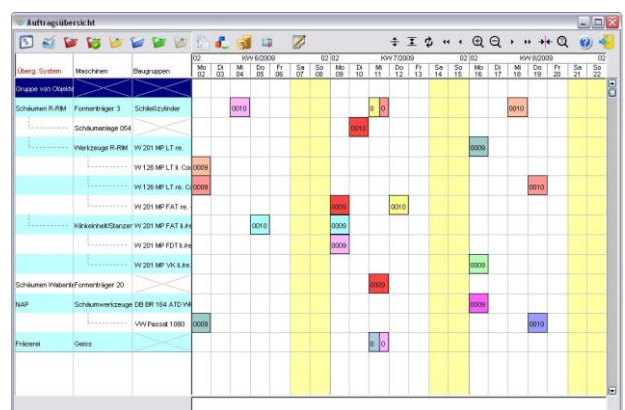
Auftragsübersicht

| Überg. System | Maschinen | Baugruppen |
|---|---|---|
| Gruppe von Objekte | | |
| Schäumen R-RIM | Formenträger 3 | Schließzylinder |
| | Schäumanlage 054 | |
| | Werkzeuge R-RIM | W 201 MP LT re. |
| | | W 126 MP LT li. Co |
| | | W 126 MP LT re. Co |
| | | W 201 MP FAT re. |
| | Klinkeinheit/Stanzer | W 201 MP FAT li.link |
| | | W 201 MP FDT li.link |
| | | W 201 MP VK li.link |
| Schäumen Wabenb | Formenträger 20 | |
| NAP | Schäumwerkzeuge | DB BR 164 ATD VA |
| | | VW Passat 1080 |
| Fräserei | Geiss | |

02 KW 6/2009 02 | 02 KW 7/2009 02 | 02 KW 8/2009 02

| Mo 02 | Di 03 | Mi 04 | Do 05 | Fr 06 | Sa 07 | So 08 | Mo 09 | Di 10 | Mi 11 | Do 12 | Fr 13 | Sa 14 | So 15 | Mo 16 | Di 17 | Mi 18 | Do 19 | Fr 20 | Sa 21 | So 22 |
|---|---|---|---|---|---|---|---|---|---|---|---|---|---|---|---|---|---|---|---|---|

0010 0 0 0010
0010
0009
0009
0009 0010
0009 0010
0010 0009
0009
0009
0009
0009
0009 0010
0 0